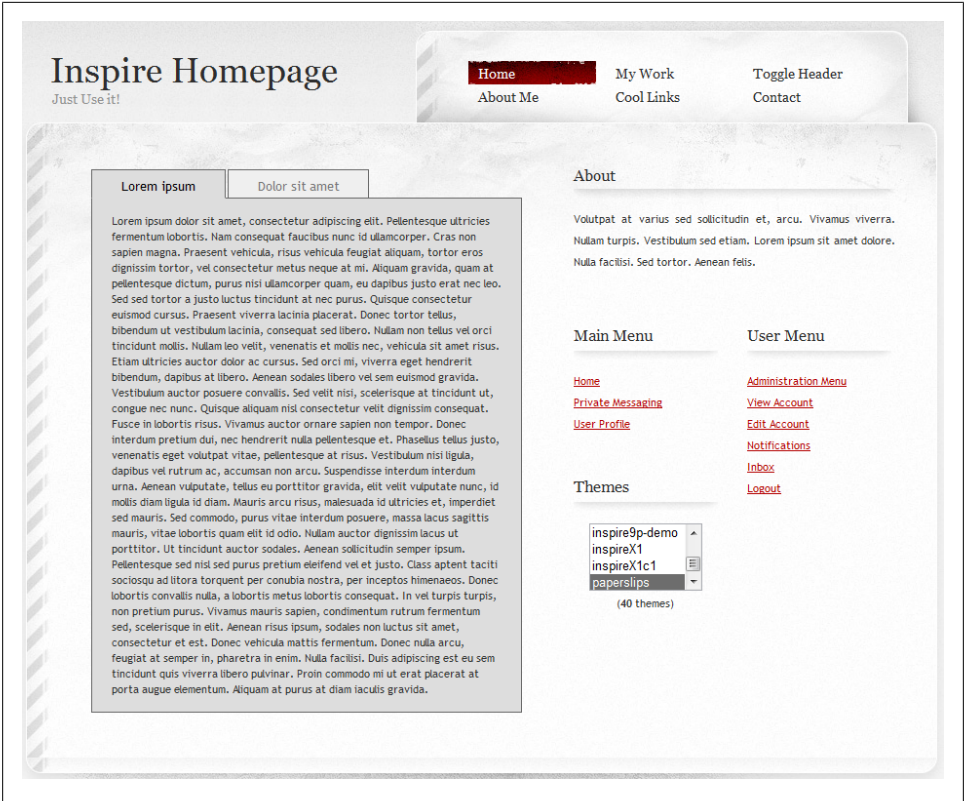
Inspire Homepage
Just Use it!

Home
About Me
My Work
Cool Links
Toggle Header
Contact

Lorem ipsum
Dolor sit amet

Lorem ipsum dolor sit amet, consectetur adipiscing elit. Pellentesque ultricies fermentum lobortis. Nam consequat faucibus nunc id ullamcorper. Cras non sapien magna. Praesent vehicula, risus vehicula feugiat aliquam, tortor eros dignissim tortor, vel consectetur metus neque at mi. Aliquam gravida, quam at pellentesque dictum, purus nisi ullamcorper quam, eu dapibus justo erat nec leo. Sed sed tortor a justo luctus tincidunt at nec purus. Quisque consectetur euismod cursus. Praesent viverra lacinia placerat. Donec tortor tellus, bibendum ut vestibulum lacinia, consequat sed libero. Nullam non tellus vel orci tincidunt mollis. Nullam leo velit, venenatis et mollis nec, vehicula sit amet risus. Etiam ultricies auctor dolor ac cursus. Sed orci mi, viverra eget hendrerit bibendum, dapibus at libero. Aenean sodales libero vel sem euismod gravida. Vestibulum auctor posuere convallis. Sed velit nisi, scelerisque at tincidunt ut, congue nec nunc. Quisque aliquam nisl consectetur velit dignissim consequat. Fusce in lobortis risus. Vivamus auctor ornare sapien non tempor. Donec interdum pretium dui, nec hendrerit nulla pellentesque et. Phasellus tellus justo, venenatis eget volutpat vitae, pellentesque at risus. Vestibulum nisi ligula, dapibus vel rutrum ac, accumsan non arcu. Suspendisse interdum interdum urna. Aenean vulputate, tellus eu porttitor gravida, elit velit vulputate nunc, id mollis diam ligula id diam. Mauris arcu risus, malesuada id ultricies et, imperdiet sed mauris. Sed commodo, purus vitae interdum posuere, massa lacus sagittis mauris, vitae lobortis quam elit id odio. Nullam auctor dignissim lacus ut porttitor. Ut tincidunt auctor sodales. Aenean sollicitudin semper ipsum. Pellentesque sed nisl sed purus pretium eleifend vel et justo. Class aptent taciti sociosqu ad litora torquent per conubia nostra, per inceptos himenaeos. Donec lobortis convallis nulla, a lobortis metus lobortis consequat. In vel turpis turpis, non pretium purus. Vivamus mauris sapien, condimentum rutrum fermentum sed, scelerisque in elit. Aenean risus ipsum, sodales non luctus sit amet, consectetur et est. Donec vehicula mattis fermentum. Donec nulla arcu, feugiat at semper in, pharetra in enim. Nulla facilisi. Duis adipiscing est eu sem tincidunt quis viverra libero pulvinar. Proin commodo mi ut erat placerat at porta augue elementum. Aliquam at purus at diam iaculis gravida.

About

Volutpat at varius sed sollicitudin et, arcu. Vivamus viverra. Nullam turpis. Vestibulum sed etiam. Lorem ipsum sit amet dolore. Nulla facilisi. Sed tortor. Aenean felis.

Main Menu

Home
Private Messaging
User Profile

User Menu

Administration Menu
View Account
Edit Account
Notifications
Inbox
Logout

Themes

inspire9p-demo
inspireX1
inspireX1c1
paperslips
(40 themes)